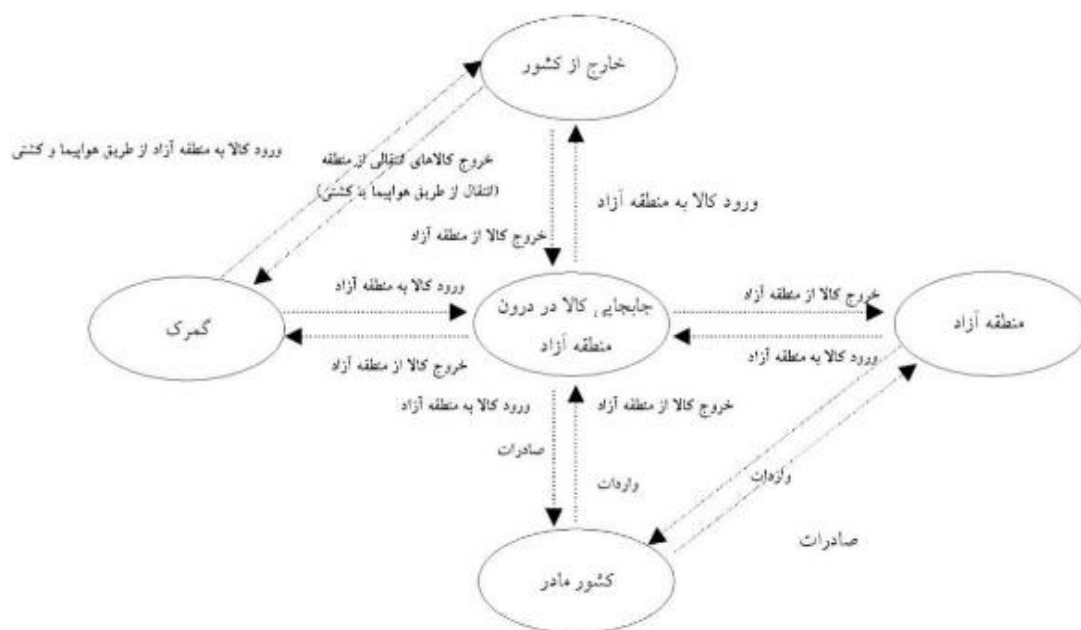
خارج از کشور

ورود کالا به منطقه آزاد از طریق هواپیما و کشتی

خروج کالاهای انتقالی از منطقه (انتقال از طریق هواپیما یا کشتی)

ورود کالا به منطقه آزاد

خروج کالا از منطقه آزاد

ورود کالا به منطقه آزاد

گمرک

جابجایی کالا در درون منطقه آزاد

خروج کالا از منطقه آزاد

منطقه آزاد

خروج کالا از منطقه آزاد

ورود کالا به منطقه آزاد

ورود کالا به منطقه آزاد

خروج کالا از منطقه آزاد

صادرات

واردات

واردات

صادرات

کشور مادر